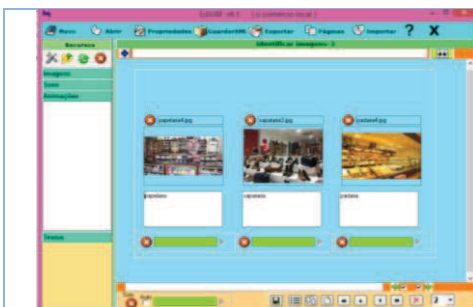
EdiLIM v4.0 - [ O comercio local ]

Novo Abrir Propriedades Guardar XML Exportar Páginas Importar ? X

Recursos

Identificar imagens: 3

Imagens
Sons
Animacións

Textos

papelaria.jpg
sapataria.jpg
padaria.jpg

papelaria
sapataria
padaria